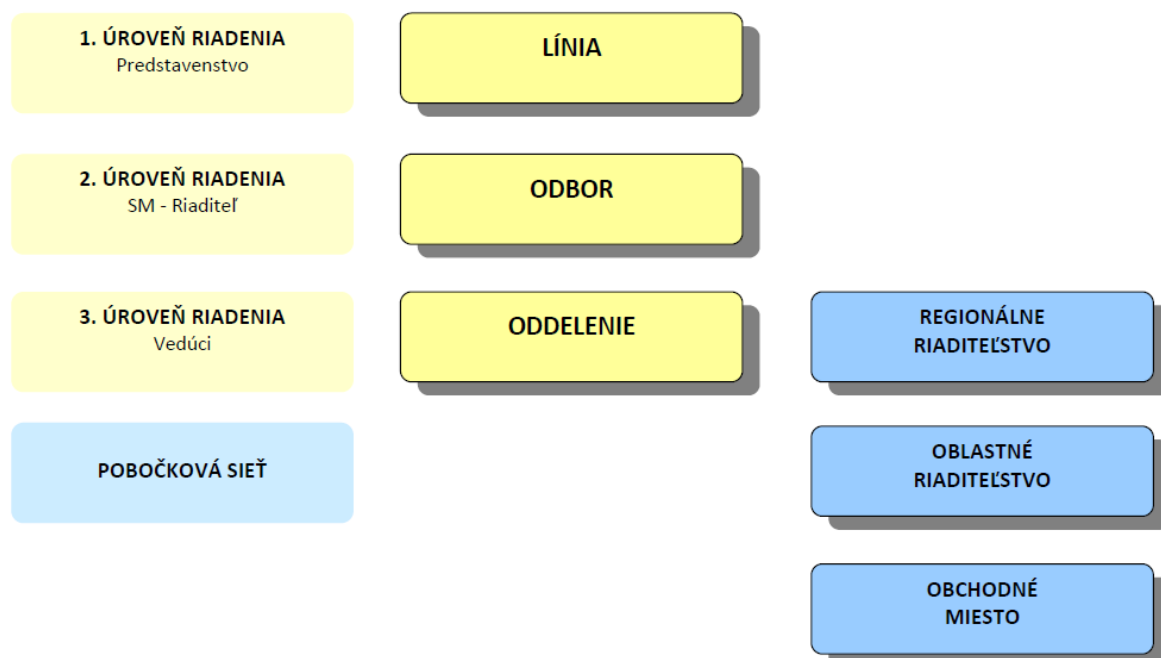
1. ÚROVEŇ RIADENIA
Predstavenstvo

LÍNIA

2. ÚROVEŇ RIADENIA
SM - Riaditeľ

ODBOR

3. ÚROVEŇ RIADENIA
Vedúci

ODDELENIE

REGIONÁLNE RIADITEĽSTVO

POBOČKOVÁ SIEŤ

OBLASTNÉ RIADITEĽSTVO

OBCHODNÉ MIESTO